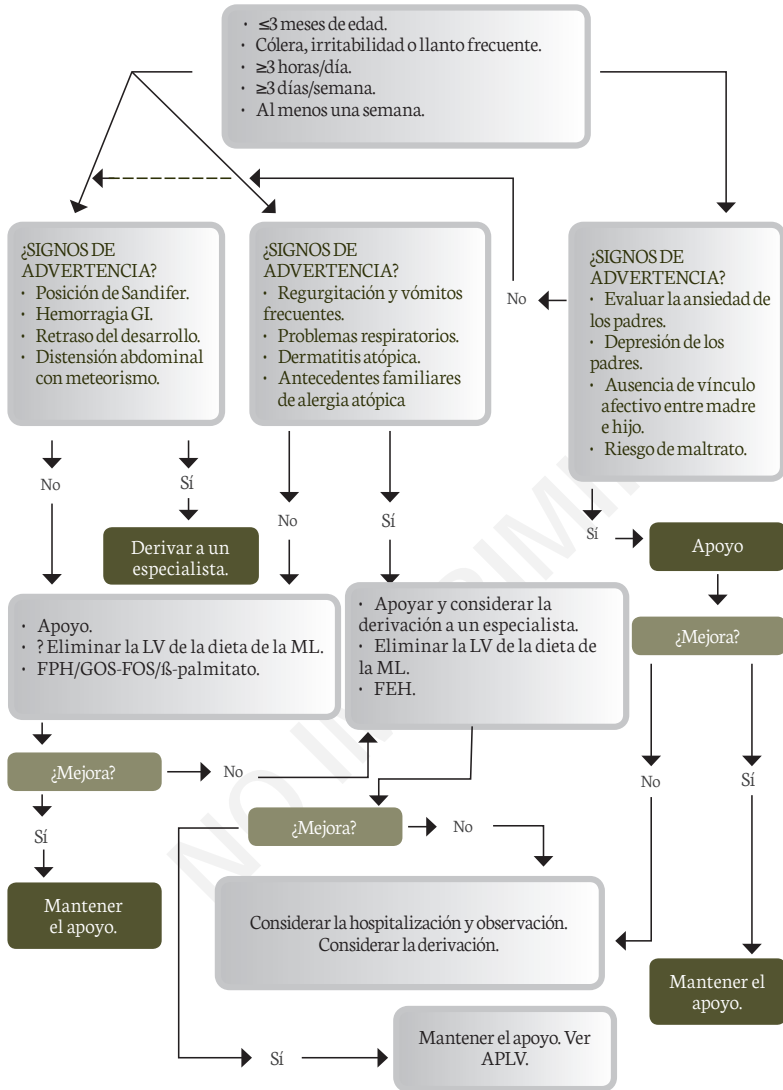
- ≤3 meses de edad.
- Cólera, irritabilidad o llanto frecuente.
- ≥3 horas/día.
- ≥3 días/semana.
- Al menos una semana.

¿SIGNOS DE ADVERTENCIA?
- Posición de Sandifer.
- Hemorragia GI.
- Retraso del desarrollo.
- Distensión abdominal con meteorismo.

¿SIGNOS DE ADVERTENCIA?
- Regurgitación y vómitos frecuentes.
- Problemas respiratorios.
- Dermatitis atópica.
- Antecedentes familiares de alergia atópica

No

¿SIGNOS DE ADVERTENCIA?
- Evaluar la ansiedad de los padres.
- Depresión de los padres.
- Ausencia de vínculo afectivo entre madre e hijo.
- Riesgo de maltrato.

No

Sí

Derivar a un especialista.

No

Sí

Sí

Apoyo

- Apoyo.
- ? Eliminar la LV de la dieta de la ML.
- FPH/GOS-FOS/ß-palmitato.

- Apoyar y considerar la derivación a un especialista.
- Eliminar la LV de la dieta de la ML.
- FEH.

¿Mejora?

¿Mejora?

No

No

Sí

Sí

¿Mejora?

No

Mantener el apoyo.

Considerar la hospitalización y observación. Considerar la derivación.

Mantener el apoyo.

Sí

Mantener el apoyo. Ver APLV.

NO IMPRIMIR